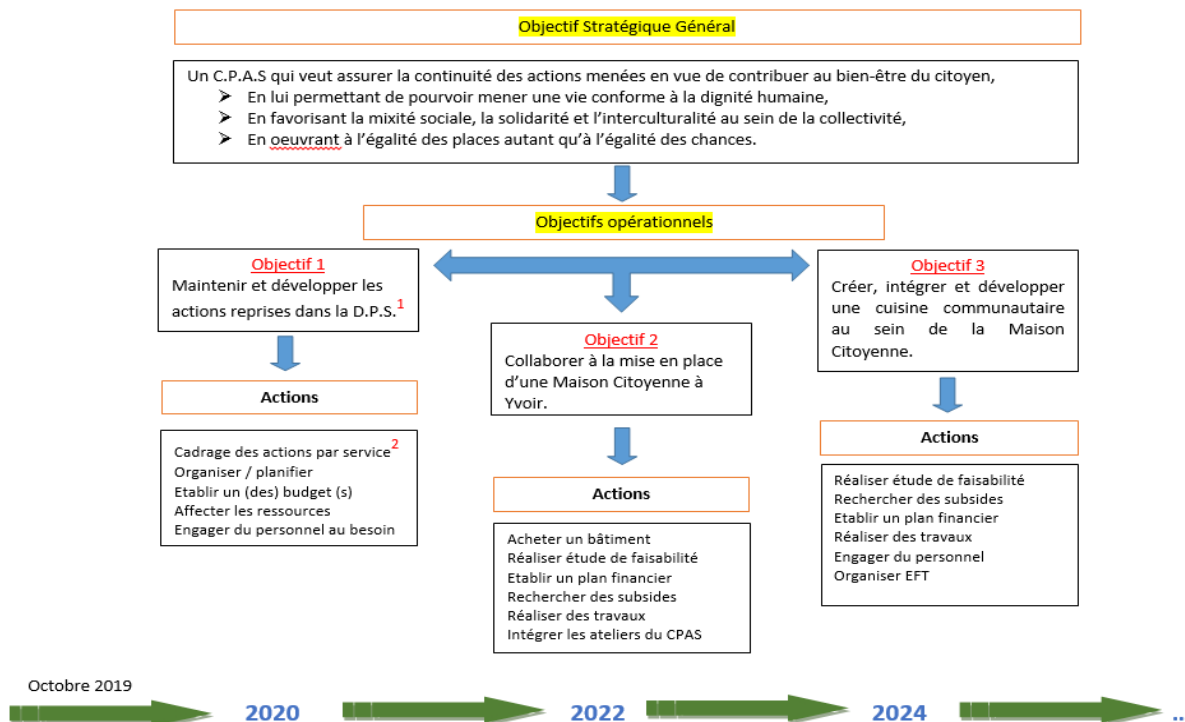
Objectif Stratégique Général

Un C.P.A.S qui veut assurer la continuité des actions menées en vue de contribuer au bien-être du citoyen,
➢ En lui permettant de pourvoir mener une vie conforme à la dignité humaine,
➢ En favorisant la mixité sociale, la solidarité et l'interculturalité au sein de la collectivité,
➢ En oeuvrant à l'égalité des places autant qu'à l'égalité des chances.

Objectifs opérationnels

Objectif 1
Maintenir et développer les actions reprises dans la D.P.S.$^1$

Actions

Cadrage des actions par service$^2$
Organiser / planifier
Etablir un (des) budget (s)
Affecter les ressources
Engager du personnel au besoin

Objectif 2
Collaborer à la mise en place d'une Maison Citoyenne à Yvoir.

Actions

Acheter un bâtiment
Réaliser étude de faisabilité
Etablir un plan financier
Rechercher des subsides
Réaliser des travaux
Intégrer les ateliers du CPAS

Objectif 3
Créer, intégrer et développer une cuisine communautaire au sein de la Maison Citoyenne.

Actions

Réaliser étude de faisabilité
Rechercher des subsides
Etablir un plan financier
Réaliser des travaux
Engager du personnel
Organiser EFT

Octobre 2019
2020
2022
2024
..